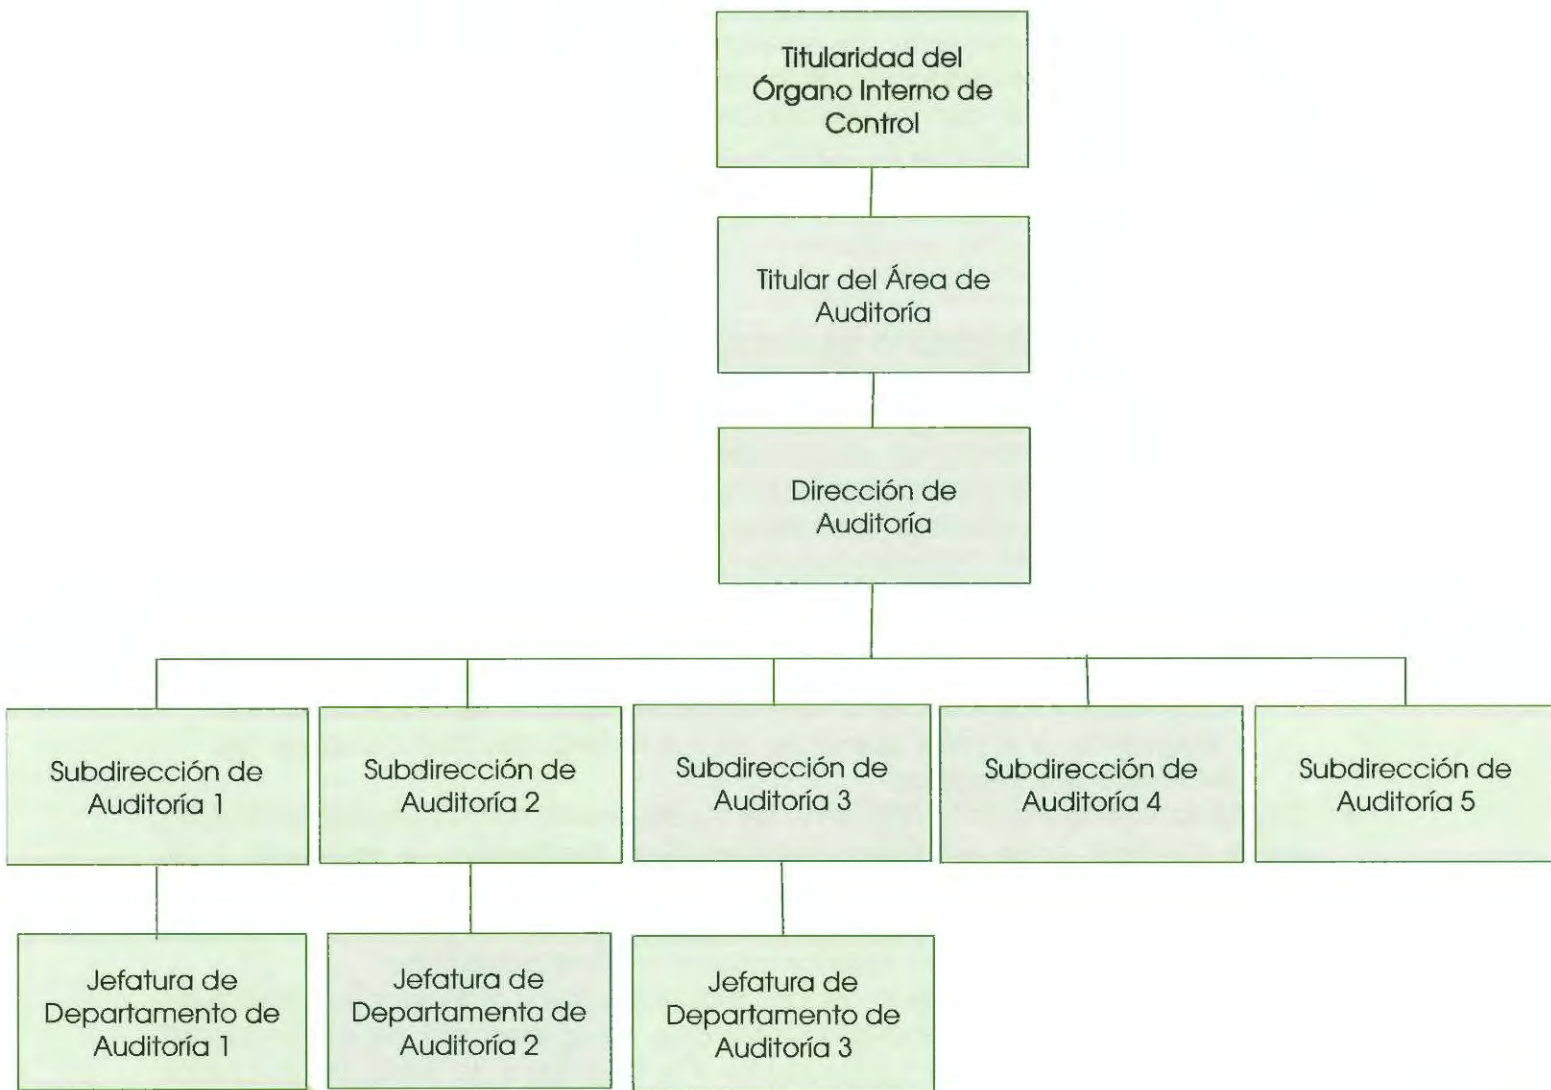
Titularidad del Órgano Interno de Control

Titular del Área de Auditoría

Dirección de Auditoría

Subdirección de Auditoría 1

Subdirección de Auditoría 2

Subdirección de Auditoría 3

Subdirección de Auditoría 4

Subdirección de Auditoría 5

Jefatura de Departamento de Auditoría 1

Jefatura de Departamenta de Auditoría 2

Jefatura de Departamento de Auditoría 3